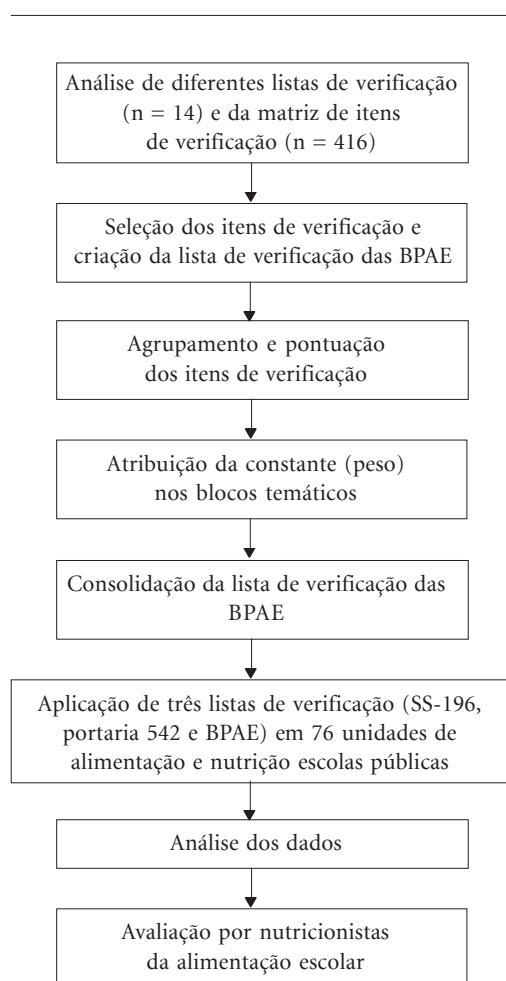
Análise de diferentes listas de verificação (n = 14) e da matriz de itens de verificação (n = 416)

Seleção dos itens de verificação e criação da lista de verificação das BPAE

Agrupamento e pontuação dos itens de verificação

Atribuição da constante (peso) nos blocos temáticos

Consolidação da lista de verificação das BPAE

Aplicação de três listas de verificação (SS-196, portaria 542 e BPAE) em 76 unidades de alimentação e nutrição escolas públicas

Análise dos dados

Avaliação por nutricionistas da alimentação escolar